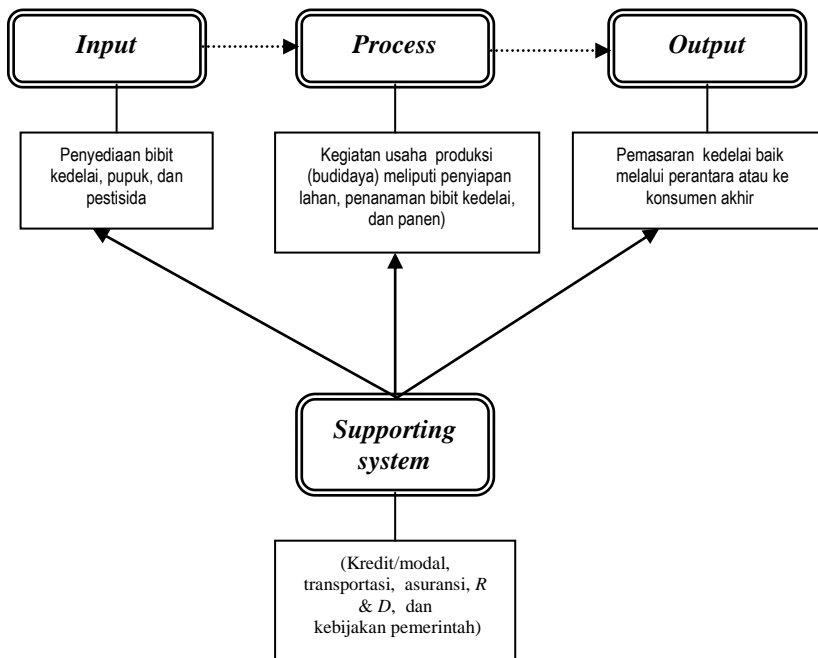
Input

Process

Output

Penyediaan bibit kedelai, pupuk, dan pestisida

Kegiatan usaha produksi (budidaya) meliputi penyiapan lahan, penanaman bibit kedelai, dan panen)

Pemasaran kedelai baik melalui perantara atau ke konsumen akhir

Supporting system

(Kredit/modal, transportasi, asuransi, *R* & *D*, dan kebijakan pemerintah)